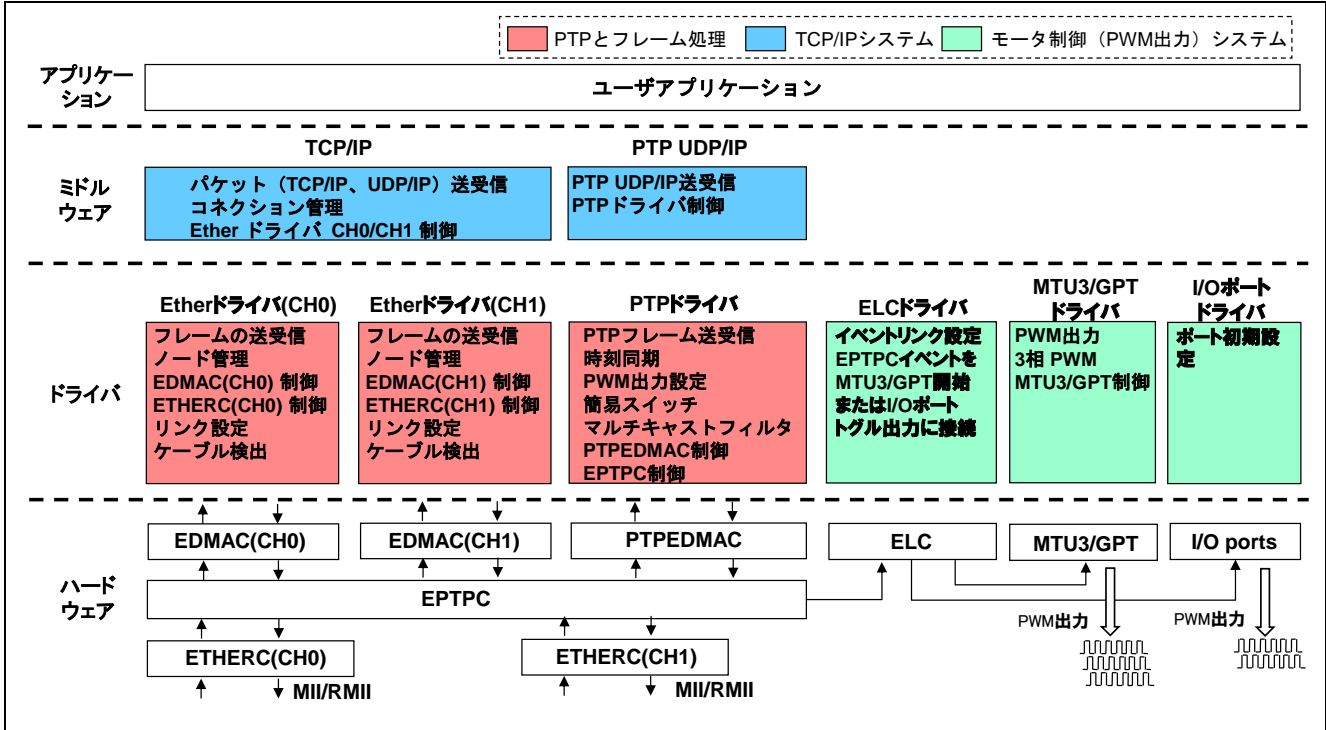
PTPとフレーム処理　TCP/IPシステム　モータ制御（PWM出力）システム

アプリケーション

ユーザアプリケーション

TCP/IP

PTP UDP/IP

ミドルウェア

パケット（TCP/IP、UDP/IP）送受信
コネクション管理
Ether ドライバ CH0/CH1 制御

PTP UDP/IP送受信
PTPドライバ制御

Etherドライバ(CH0)

Etherドライバ(CH1)

PTPドライバ

ELCドライバ

MTU3/GPT ドライバ

I/Oポート ドライバ

ドライバ

フレームの送受信
ノード管理
EDMAC(CH0) 制御
ETHERC(CH0) 制御
リンク設定
ケーブル検出

フレームの送受信
ノード管理
EDMAC(CH1) 制御
ETHERC(CH1) 制御
リンク設定
ケーブル検出

PTPフレーム送受信
時刻同期
PWM出力設定
簡易スイッチ
マルチキャストフィルタ
PTPEDMAC制御
EPTPC制御

イベントリンク設定
EPTPCイベントを
MTU3/GPT開始
またはI/Oポート
トグル出力に接続

PWM出力
3相 PWM
MTU3/GPT制御

ポート初期設定

EDMAC(CH0)

EDMAC(CH1)

PTPEDMAC

ELC

MTU3/GPT

I/O ports

ハードウェア

EPTPC

PWM出力

PWM出力

ETHERC(CH0)

ETHERC(CH1)

MII/RMII

MII/RMII